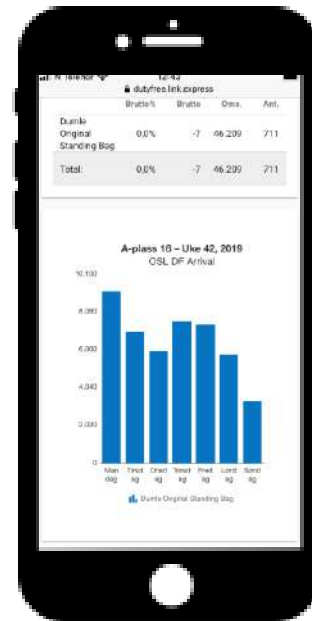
N Telenor 12:43
dutyfree.link.express

| | Brutto% | Brutto | Oms. | Ant. |
|---|---|---|---|---|
| Dumle Original Standing Bag | 0,0% | -7 | 46.209 | 711 |
| Total: | 0,0% | -7 | 46.209 | 711 |

A-plass 1G – Uke 42, 2019
OSL DF Arrival

10.000
8.000
6.000
4.000
2.000
0

Man dag
Tirsd ag
Onsd ag
Torsd ag
Fred ag
Lørd ag
Sønd ag

Dumle Original Standing Bag